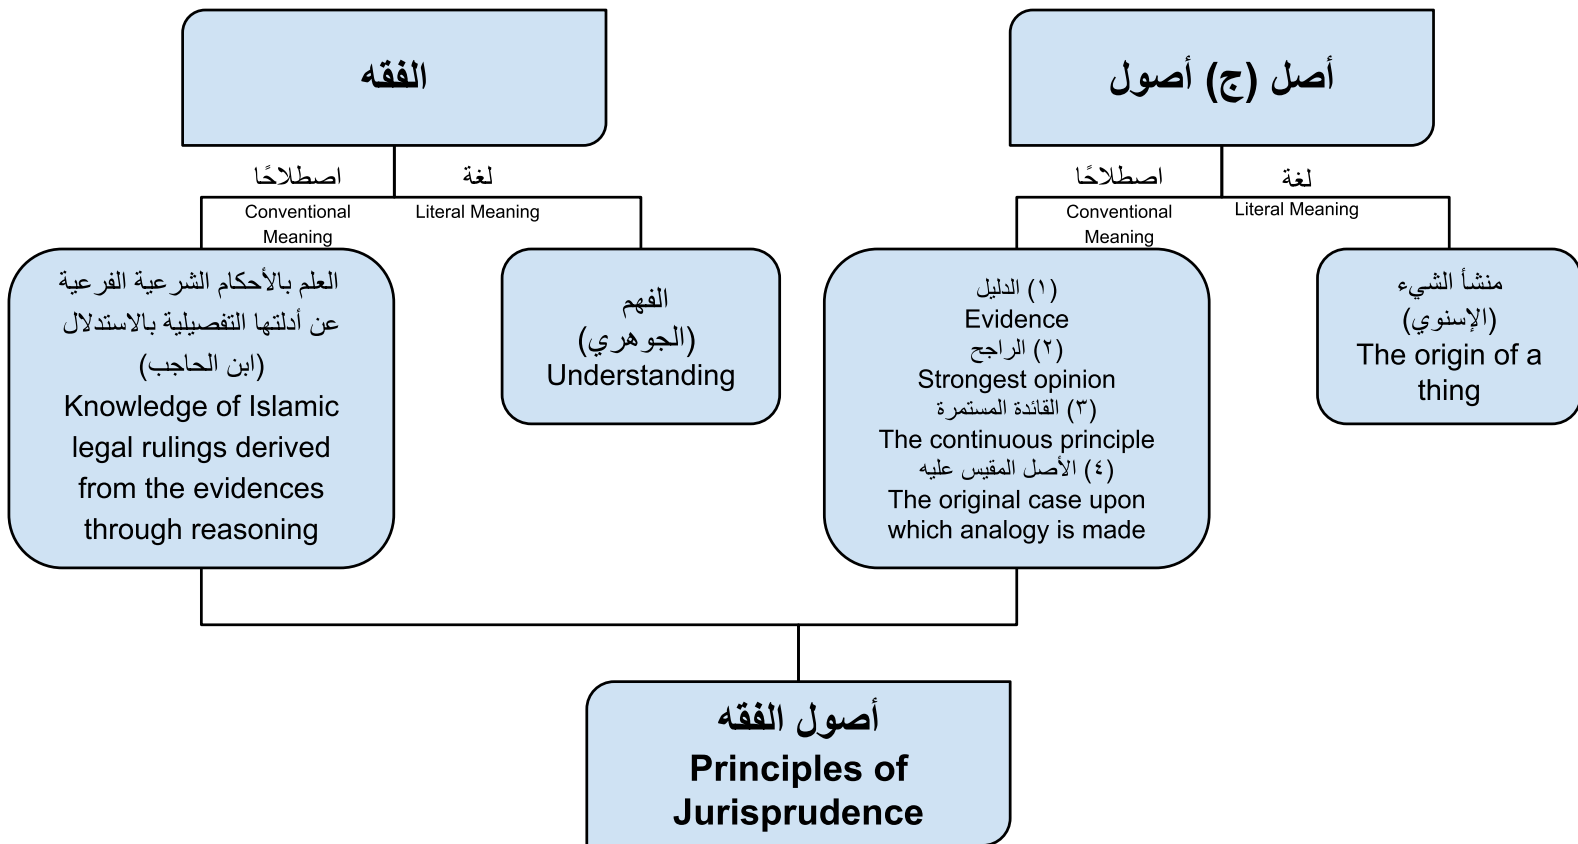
الفقه

اصطلاحًا
Conventional Meaning

لغة
Literal Meaning

العلم بالأحكام الشرعية الفرعية عن أدلتها التفصيلية بالاستدلال
(ابن الحاجب)
Knowledge of Islamic legal rulings derived from the evidences through reasoning

الفهم
(الجوهري)
Understanding

أصل (ج) أصول

اصطلاحًا
Conventional Meaning

لغة
Literal Meaning

(١) الدليل
Evidence
(٢) الراجح
Strongest opinion
(٣) القاعدة المستمرة
The continuous principle
(٤) الأصل المقيس عليه
The original case upon which analogy is made

منشأ الشيء
(الإسنوي)
The origin of a thing

أصول الفقه
Principles of Jurisprudence